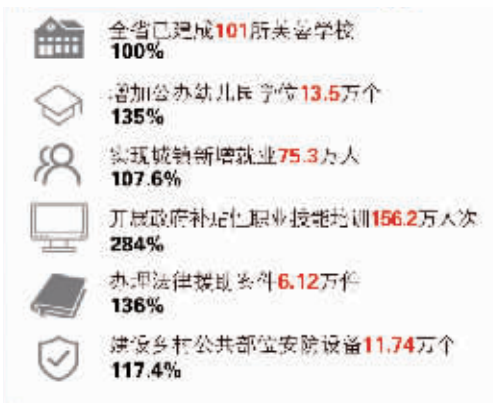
全省已建成101所美容学校
100%

增加公办幼儿园学位13.5万个
135%

实现城镇新增就业75.3万人
107.6%

开展政府补贴性职业技能培训156.2万人次
284%

办理法律援助案件6.12万件
136%

建设乡村公共部位安防设备11.74万个
117.4%